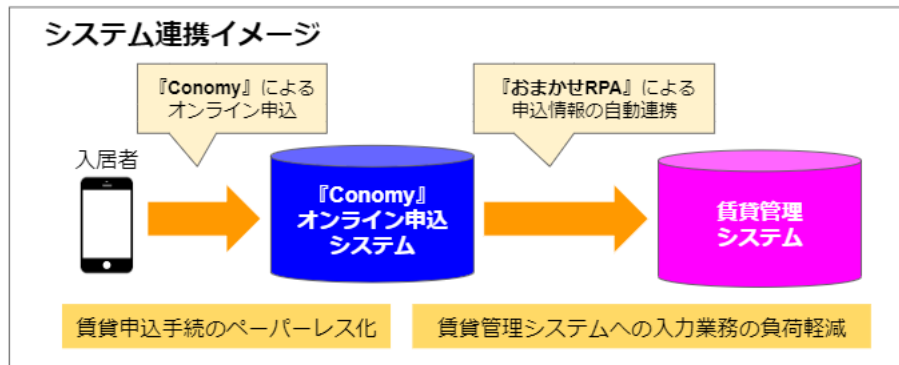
システム連携イメージ

『Conomy』による
オンライン申込

『おまかせRPA』による
申込情報の自動連携

入居者

『Conomy』
オンライン申込
システム

賃貸管理
システム

賃貸申込手続のペーパーレス化

賃貸管理システムへの入力業務の負荷軽減